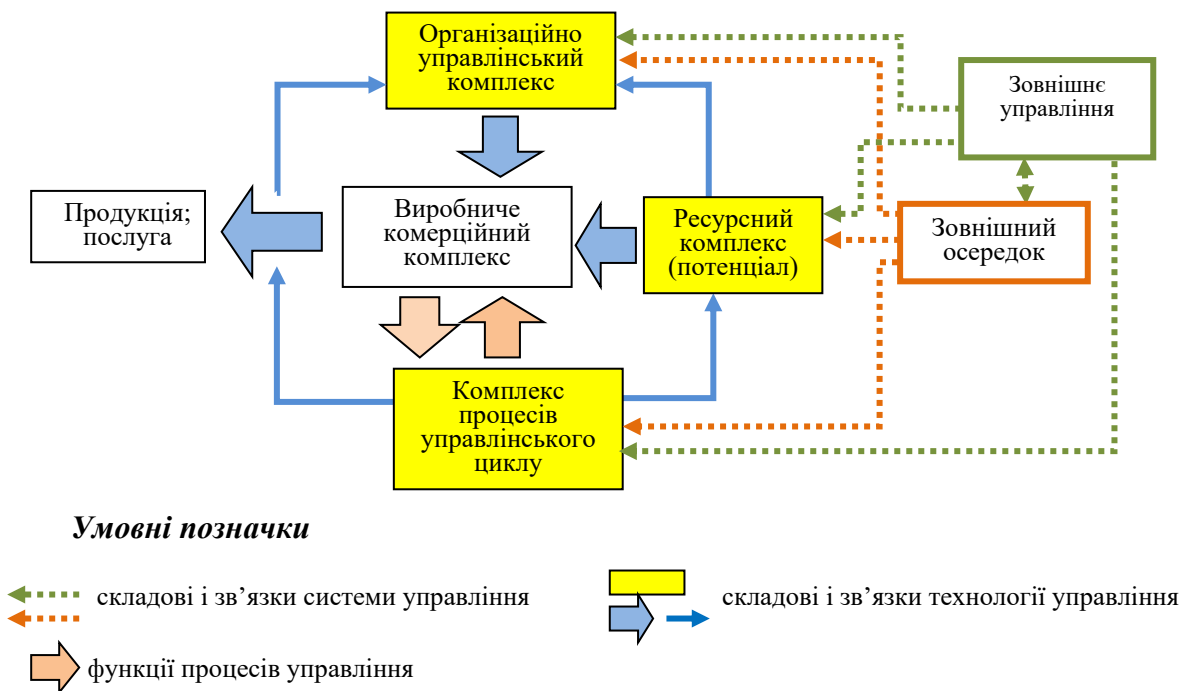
Організаційно управлінський комплекс

Зовнішнє управління

Продукція; послуга

Виробниче комерційний комплекс

Ресурсний комплекс (потенціал)

Зовнішній осередок

Комплекс процесів управлінського циклу

Умовні позначки

складові і зв'язки системи управління

складові і зв'язки технології управління

функції процесів управління